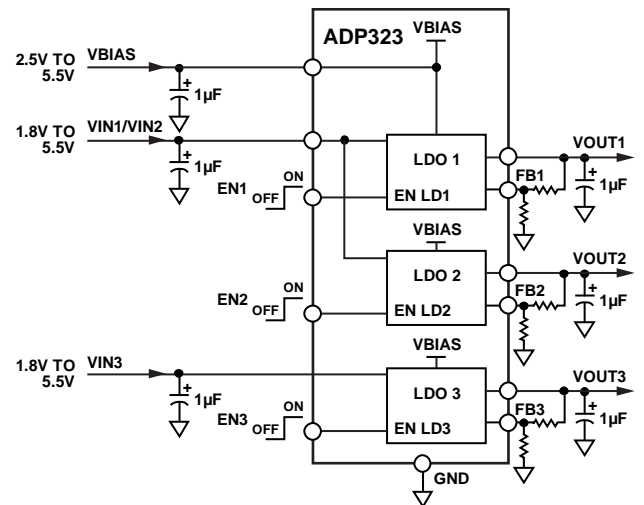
ADP323

VBIAS

2.5V TO 5.5V VBIAS

1µF

1.8V TO 5.5V VIN1/VIN2

1µF

EN1 ON OFF

LDO 1

EN LD1

VOUT1

FB1

1µF

VBIAS

LDO 2

EN LD2

EN2 ON OFF

VOUT2

FB2

1µF

VBIAS

1.8V TO 5.5V VIN3

1µF

LDO 3

EN LD3

EN3 ON OFF

VOUT3

FB3

1µF

GND